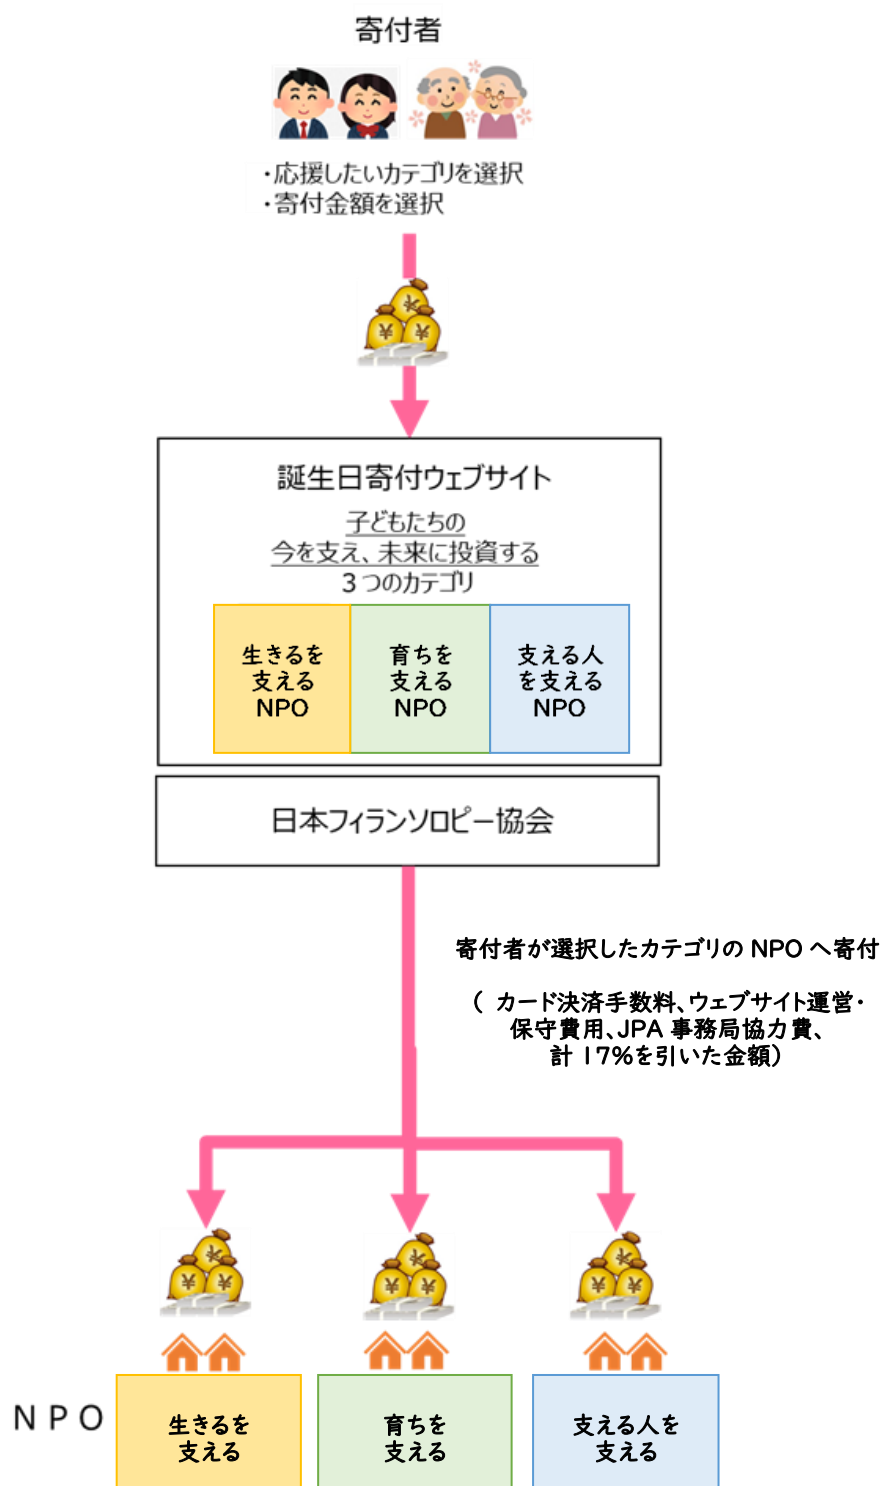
寄付者

・応援したいカテゴリを選択
・寄付金額を選択

誕生日寄付ウェブサイト

子どもたちの
今を支え、未来に投資する
3つのカテゴリ

| 生きるを支えるNPO | 育ちを支えるNPO | 支える人を支えるNPO |
|---|---|---|

日本フィランソロピー協会

寄付者が選択したカテゴリの NPO へ寄付

（ カード決済手数料、ウェブサイト運営・保守費用、JPA 事務局協力費、計 17%を引いた金額）

NPO

| 生きるを支える | 育ちを支える | 支える人を支える |
|---|---|---|